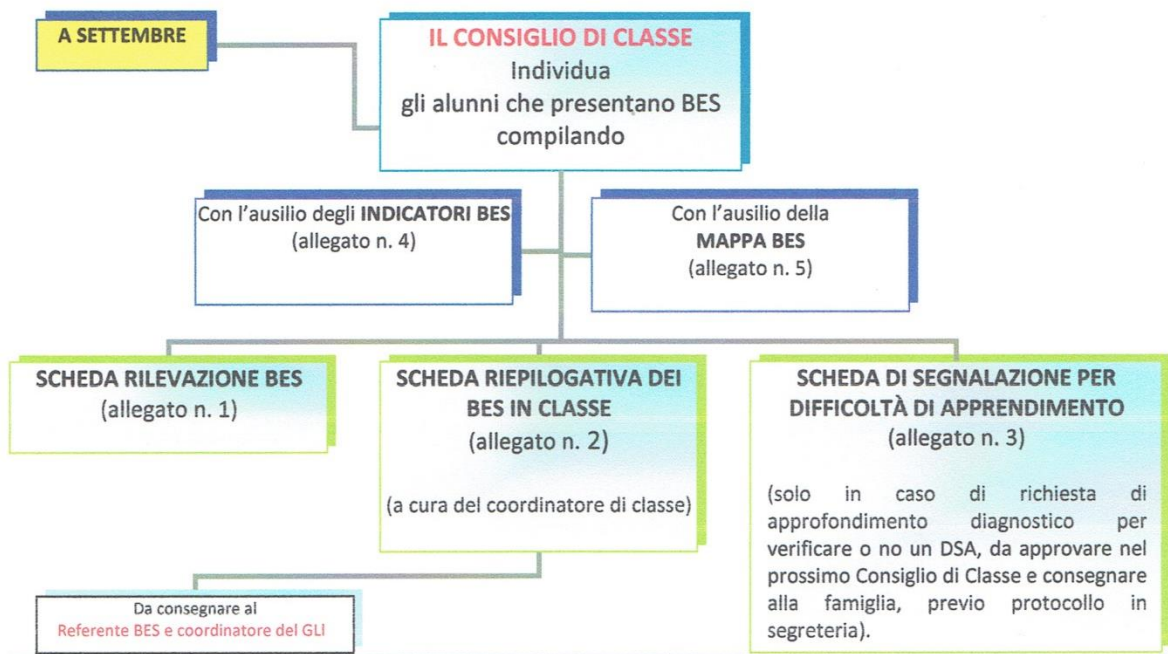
A SETTEMBRE

IL CONSIGLIO DI CLASSE
Individua
gli alunni che presentano BES
compilando

Con l'ausilio degli INDICATORI BES
(allegato n. 4)

Con l'ausilio della
MAPPA BES
(allegato n. 5)

SCHEDA RILEVAZIONE BES
(allegato n. 1)

SCHEDA RIEPILOGATIVA DEI BES IN CLASSE
(allegato n. 2)

(a cura del coordinatore di classe)

SCHEDA DI SEGNALAZIONE PER DIFFICOLTÀ DI APPRENDIMENTO
(allegato n. 3)

(solo in caso di richiesta di approfondimento diagnostico per verificare o no un DSA, da approvare nel prossimo Consiglio di Classe e consegnare alla famiglia, previo protocollo in segreteria).

Da consegnare al
Referente BES e coordinatore del GLI